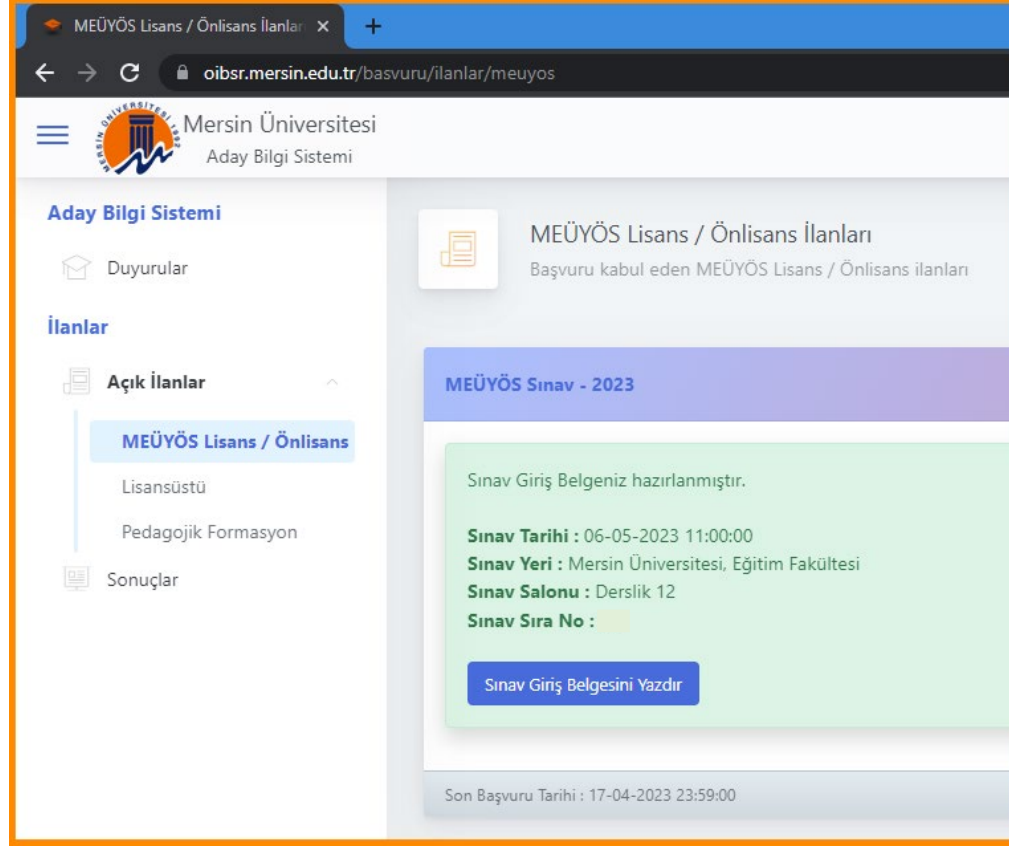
MEÜYÖS Lisans / Önlisans İlanları ×
+
oibsr.mersin.edu.tr/basvuru/ilanlar/meuyos

Mersin Üniversitesi
Aday Bilgi Sistemi

Aday Bilgi Sistemi
Duyurular
İlanlar
Açık İlanlar
MEÜYÖS Lisans / Önlisans
Lisansüstü
Pedagojik Formasyon
Sonuçlar

MEÜYÖS Lisans / Önlisans İlanları
Başvuru kabul eden MEÜYÖS Lisans / Önlisans ilanları

MEÜYÖS Sınav - 2023

Sınav Giriş Belgeniz hazırlanmıştır.

Sınav Tarihi : 06-05-2023 11:00:00
Sınav Yeri : Mersin Üniversitesi, Eğitim Fakültesi
Sınav Salonu : Derslik 12
Sınav Sıra No :

Sınav Giriş Belgesini Yazdır

Son Başvuru Tarihi : 17-04-2023 23:59:00